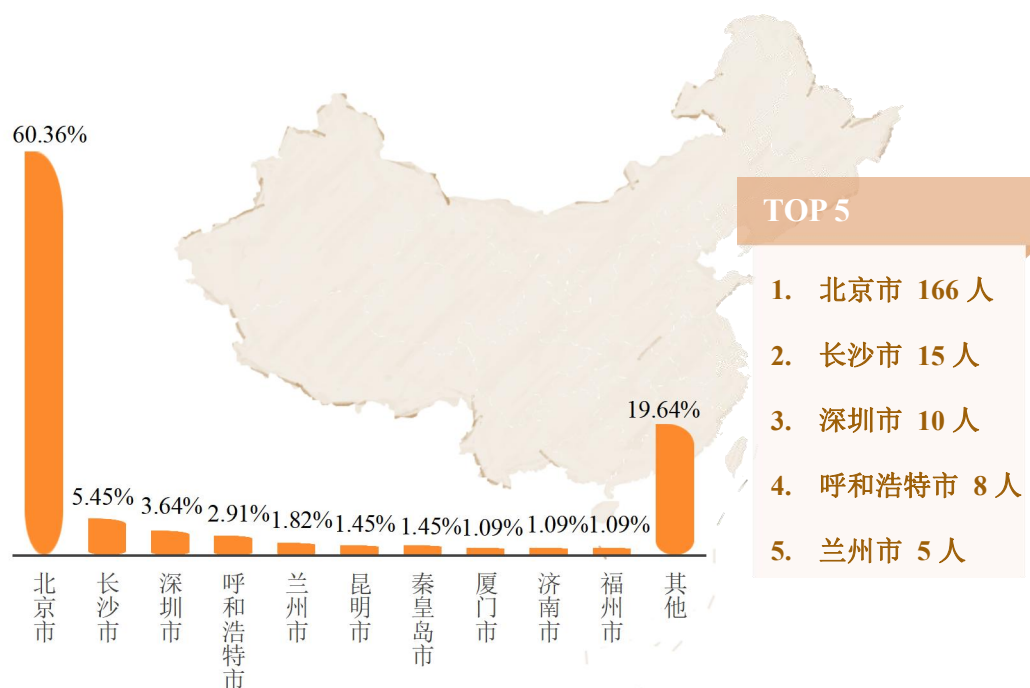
60.36%

5.45%

3.64%

2.91%

1.82%

1.45%

1.45%

1.09%

1.09%

1.09%

19.64%

北京市

长沙市

深圳市

呼和浩特市

兰州市

昆明市

秦皇岛市

厦门市

济南市

福州市

其他

TOP 5

1. 北京市 166 人

2. 长沙市 15 人

3. 深圳市 10 人

4. 呼和浩特市 8 人

5. 兰州市 5 人